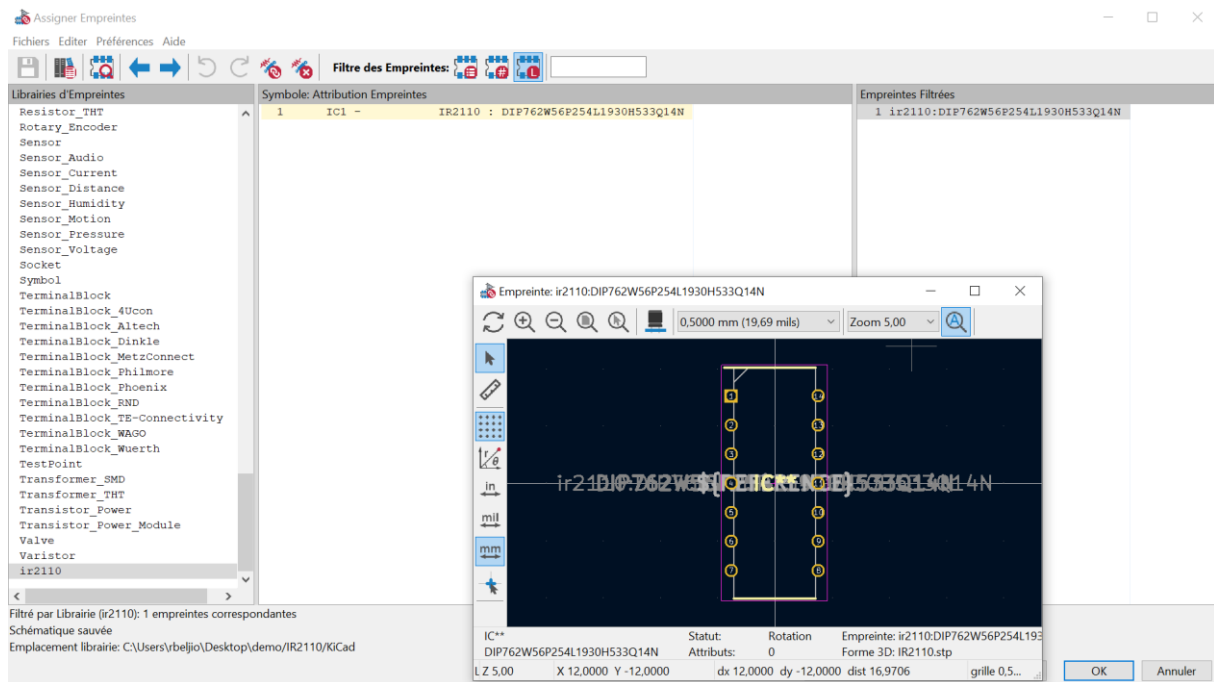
Assigner Empreintes

Fichiers Editer Préférences Aide

Filtre des Empreintes:

Librairies d'Empreintes

Resistor_THT
Rotary_Encoder
Sensor
Sensor_Audio
Sensor_Current
Sensor_Distance
Sensor_Humidity
Sensor_Motion
Sensor_Pressure
Sensor_Voltage
Socket
Symbol
TerminalBlock
TerminalBlock_4Ucon
TerminalBlock_Altech
TerminalBlock_Dinkle
TerminalBlock_MetzConnect
TerminalBlock_Philmore
TerminalBlock_Phoenix
TerminalBlock_RND
TerminalBlock_TE-Connectivity
TerminalBlock_WAGO
TerminalBlock_Wuerth
TestPoint
Transformer_SMD
Transformer_THT
Transistor_Power
Transistor_Power_Module
Valve
Varistor
ir2110

Symbole: Attribution Empreintes

1 IC1 - IR2110 : DIP762W56P254L1930H533Q14N

Empreintes Filtrées

1 ir2110:DIP762W56P254L1930H533Q14N

Empreinte: ir2110:DIP762W56P254L1930H533Q14N

0,5000 mm (19,69 mils)

Zoom 5,00

in

mil

mm

ir2110:DIP762W56P254L1930H533Q14N

1 2 3 4 5 6 7 8 9 10 11 12 13 14

IC**
DIP762W56P254L1930H533Q14N

Statut:
Attributs:

Rotation
0

Empreinte: ir2110:DIP762W56P254L193
Forme 3D: IR2110.stp

Z 5,00 X 12,0000 Y -12,0000 dx 12,0000 dy -12,0000 dist 16,9706 grille 0,5...

Filtré par Librairie (ir2110): 1 empreintes correspondantes
Schématique sauvée
Emplacement librairie: C:\Users\rbeljio\Desktop\demo/IR2110/KiCad

OK

Annuler